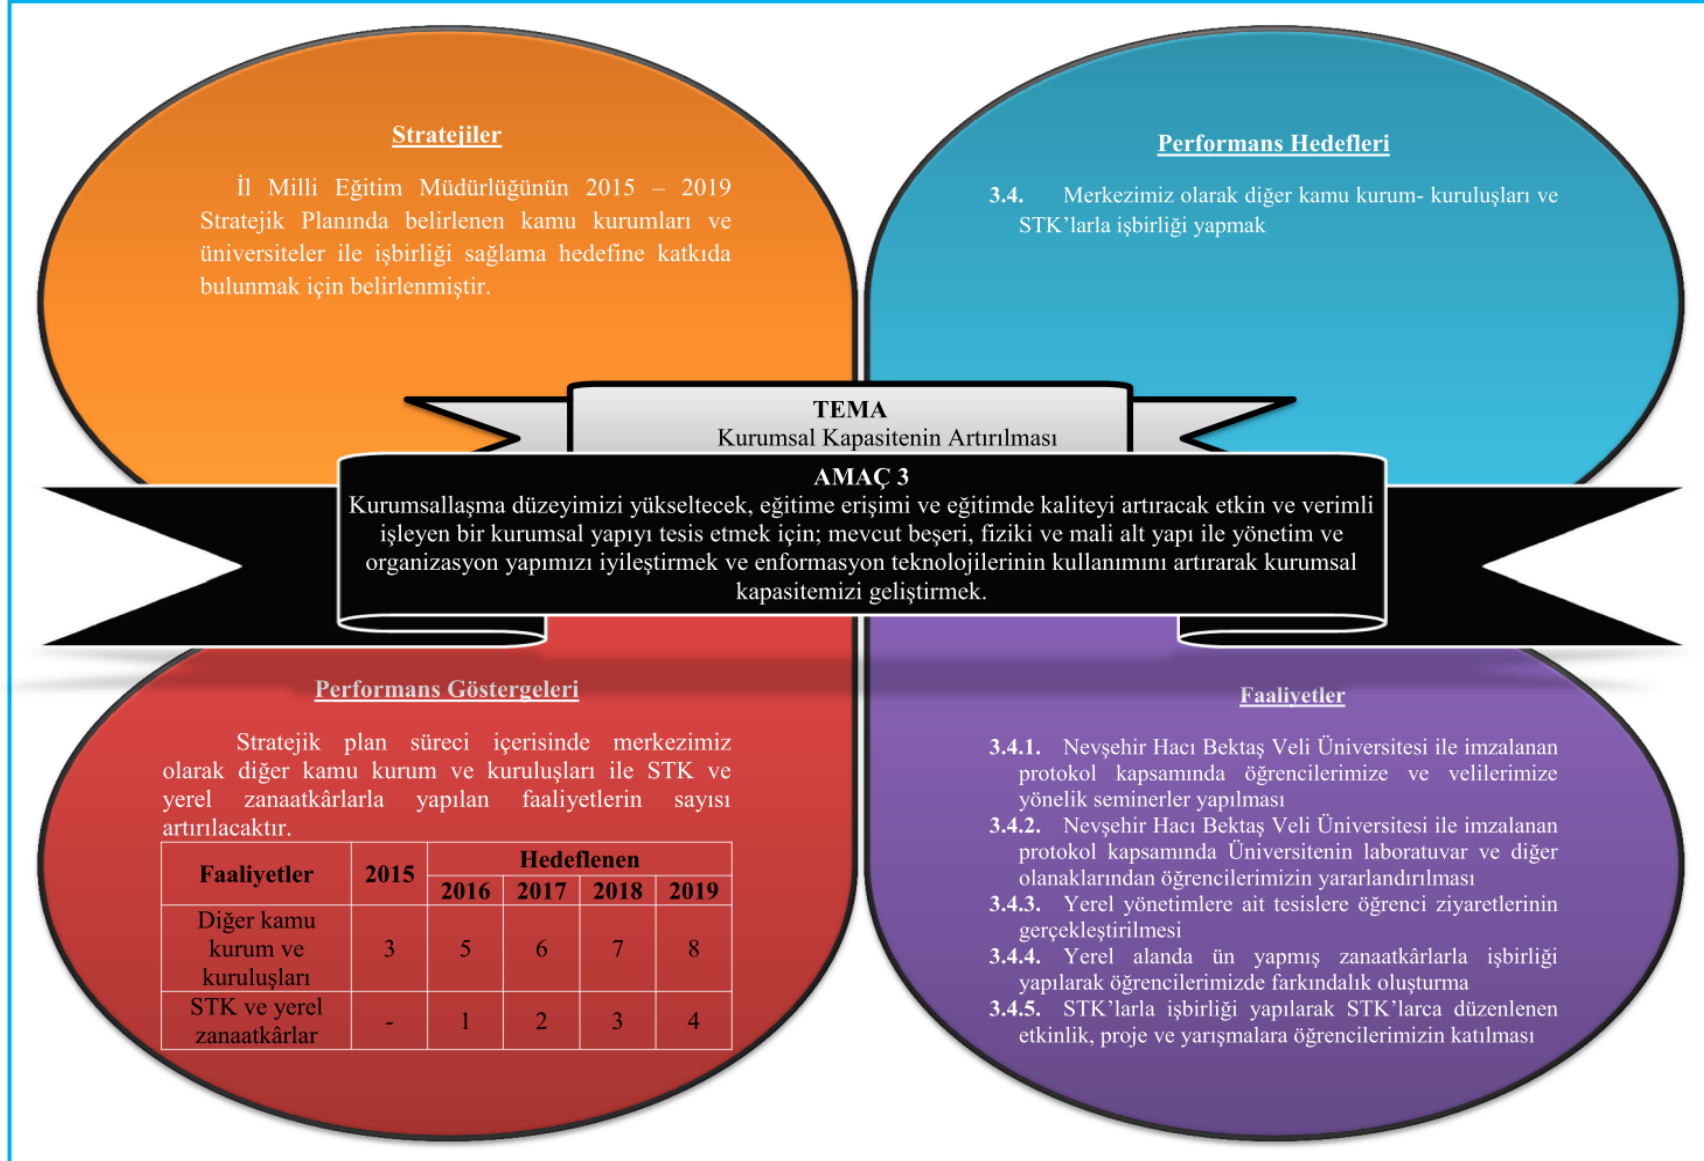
Stratejiler

İl Milli Eğitim Müdürlüğünün 2015 – 2019 Stratejik Planında belirlenen kamu kurumları ve üniversiteler ile işbirliği sağlama hedefine katkıda bulunmak için belirlenmiştir.

Performans Hedefleri

3.4. Merkezimiz olarak diğer kamu kurum- kuruluşları ve STK'larla işbirliği yapmak

TEMA
Kurumsal Kapasitenin Artırılması

AMAÇ 3
Kurumsallaşma düzeyimizi yükseltecek, eğitime erişimi ve eğitimde kaliteyi artıracak etkin ve verimli işleyen bir kurumsal yapıyı tesis etmek için; mevcut beşeri, fiziki ve mali alt yapı ile yönetim ve organizasyon yapımızı iyileştirmek ve enformasyon teknolojilerinin kullanımını artırarak kurumsal kapasitemizi geliştirmek.

Performans Göstergeleri

Stratejik plan süreci içerisinde merkezimiz olarak diğer kamu kurum ve kuruluşları ile STK ve yerel zanaatkârlarla yapılan faaliyetlerin sayısı artırılacaktır.

| Faaliyetler | 2015 | Hedeflenen 2016 | 2017 | 2018 | 2019 |
|---|---|---|---|---|---|
| Diğer kamu kurum ve kuruluşları | 3 | 5 | 6 | 7 | 8 |
| STK ve yerel zanaatkârlar | - | 1 | 2 | 3 | 4 |

Faaliyetler

3.4.1. Nevşehir Hacı Bektaş Veli Üniversitesi ile imzalanan protokol kapsamında öğrencilerimize ve velilerimize yönelik seminerler yapılması
3.4.2. Nevşehir Hacı Bektaş Veli Üniversitesi ile imzalanan protokol kapsamında Üniversitenin laboratuvar ve diğer olanaklarından öğrencilerimizin yararlandırılması
3.4.3. Yerel yönetimlere ait tesislere öğrenci ziyaretlerinin gerçekleştirilmesi
3.4.4. Yerel alanda ün yapmış zanaatkârlarla işbirliği yapılarak öğrencilerimizde farkındalık oluşturma
3.4.5. STK'larla işbirliği yapılarak STK'larca düzenlenen etkinlik, proje ve yarışmalara öğrencilerimizin katılması